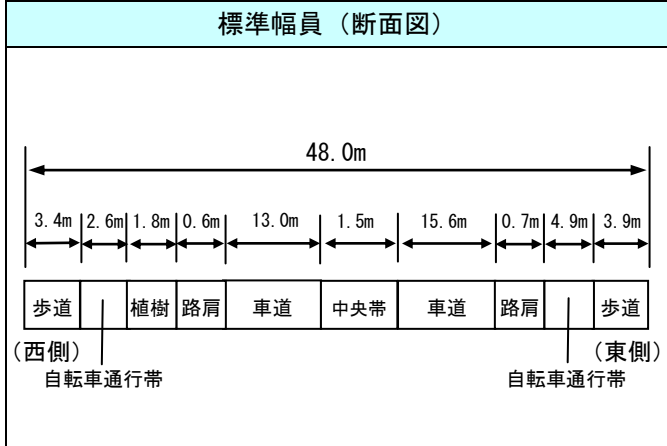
標準幅員（断面図）

48.0m

3.4m | 2.6m | 1.8m | 0.6m | 13.0m | 1.5m | 15.6m | 0.7m | 4.9m | 3.9m

| 歩道 |  | 植樹 | 路肩 | 車道 | 中央帯 | 車道 | 路肩 |  | 歩道 |
|---|---|---|---|---|---|---|---|---|---|

（西側）
自転車通行帯

（東側）
自転車通行帯